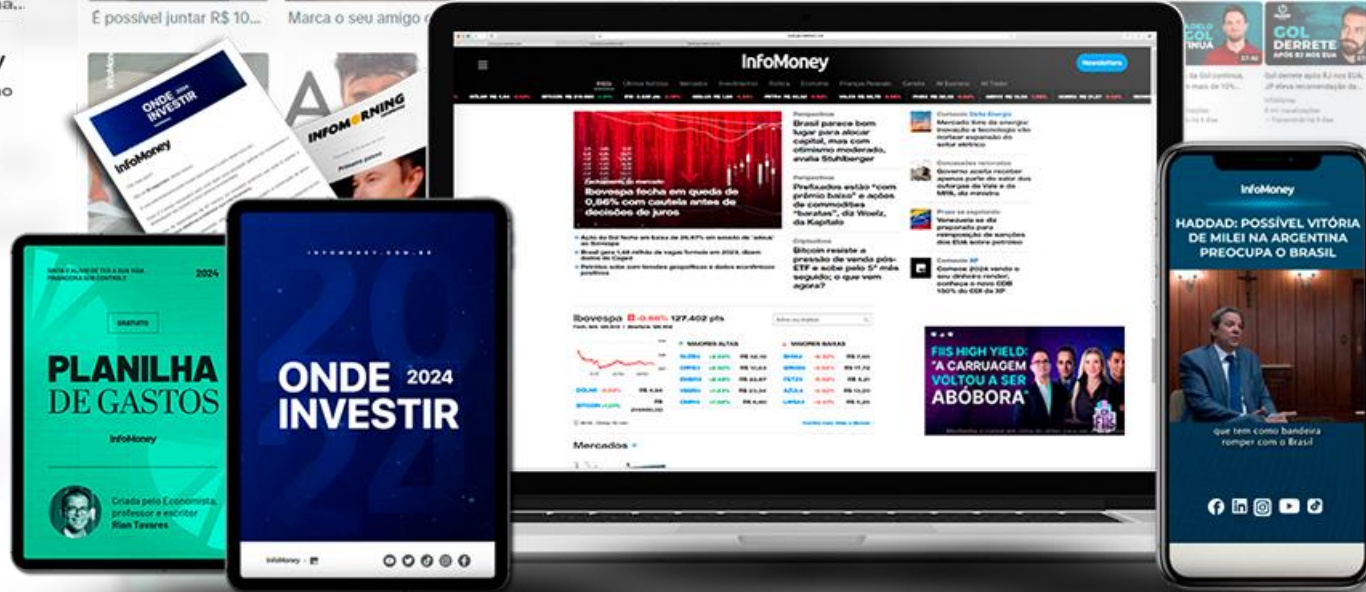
É possível juntar R$ 10...

Marca o seu amigo

ONDE INVESTIR

InfoMoney

INFOMORNING

InfoMoney

Newsletters

Ibovespa fecha em queda de 0,86% com cautela antes de decisões de juros

Brasil parece bom lugar para alocar capital, mas com otimismo moderado, avalia Stuhlberger

Prefixados estão "com prêmio baixo" e ações de commodities "baratas", diz Woelz, da Kapitalo

Bitcoin resiste a pressão de venda pós-ETF e sobe pelo 5º mês seguido; o que vem agora?

Ibovespa -0,86% 127.402 pts

MAIORES ALTAS

MAIORES BAIXAS

Mercados

FIIS HIGH YIELD: "A CARRUAGEM VOLTOU A SER ABÓBORA"

GOL DERRETE APÓS RJ NOS EUA

2024

GRATUITO

PLANILHA DE GASTOS

InfoMoney

Criada pelo Economista, professor e escritor Rian Tavares

INFOMONEY.COM.BR

ONDE INVESTIR 2024

InfoMoney

InfoMoney

HADDAD: POSSÍVEL VITÓRIA DE MILEI NA ARGENTINA PREOCUPA O BRASIL

que tem como bandeira romper com o Brasil